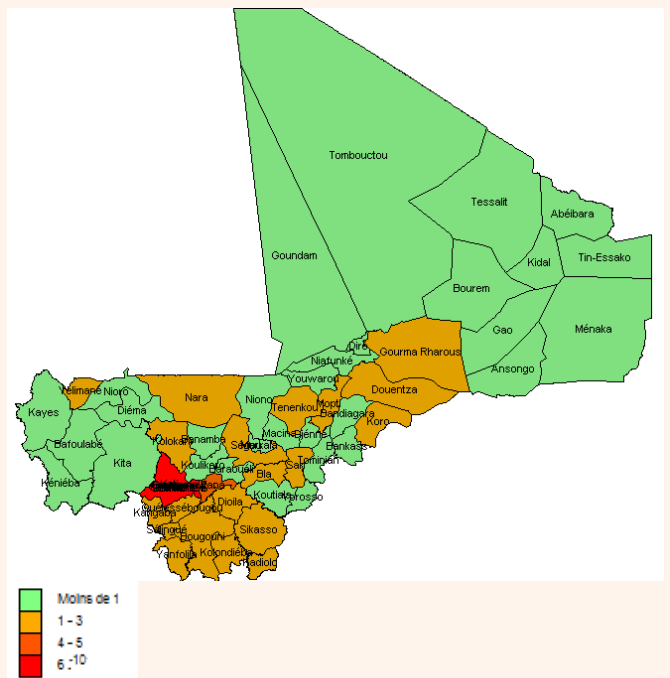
Tombouctou

Tessalit

Abéïbara

Goundam

Kidal

Tin-Essako

Bourem

Gao

Ménaka

Diré

Gourma Rharous

Niafunké

Ansongo

Youwarou

Douentza

Yélimané

Nioro

Nara

Niono

Tenenkou

Mopti

Bandiagara

Kayes

Diéma

Koro

Macina

Djenné

Bankass

Bafoulabé

Kolokani

Banamba

Ségou

Markala

Kita

Koulikoro

Baraouéli

San

Tominian

Kéniéba

Bla

Dioila

Koutiala

Yorosso

Kangaba

Ouelessebougou

Selingué

Bougouni

Sikasso

Yanfolila

Kolondiéba

Kadiolo

Moins de 1

1 - 3

4 - 5

6 - 10